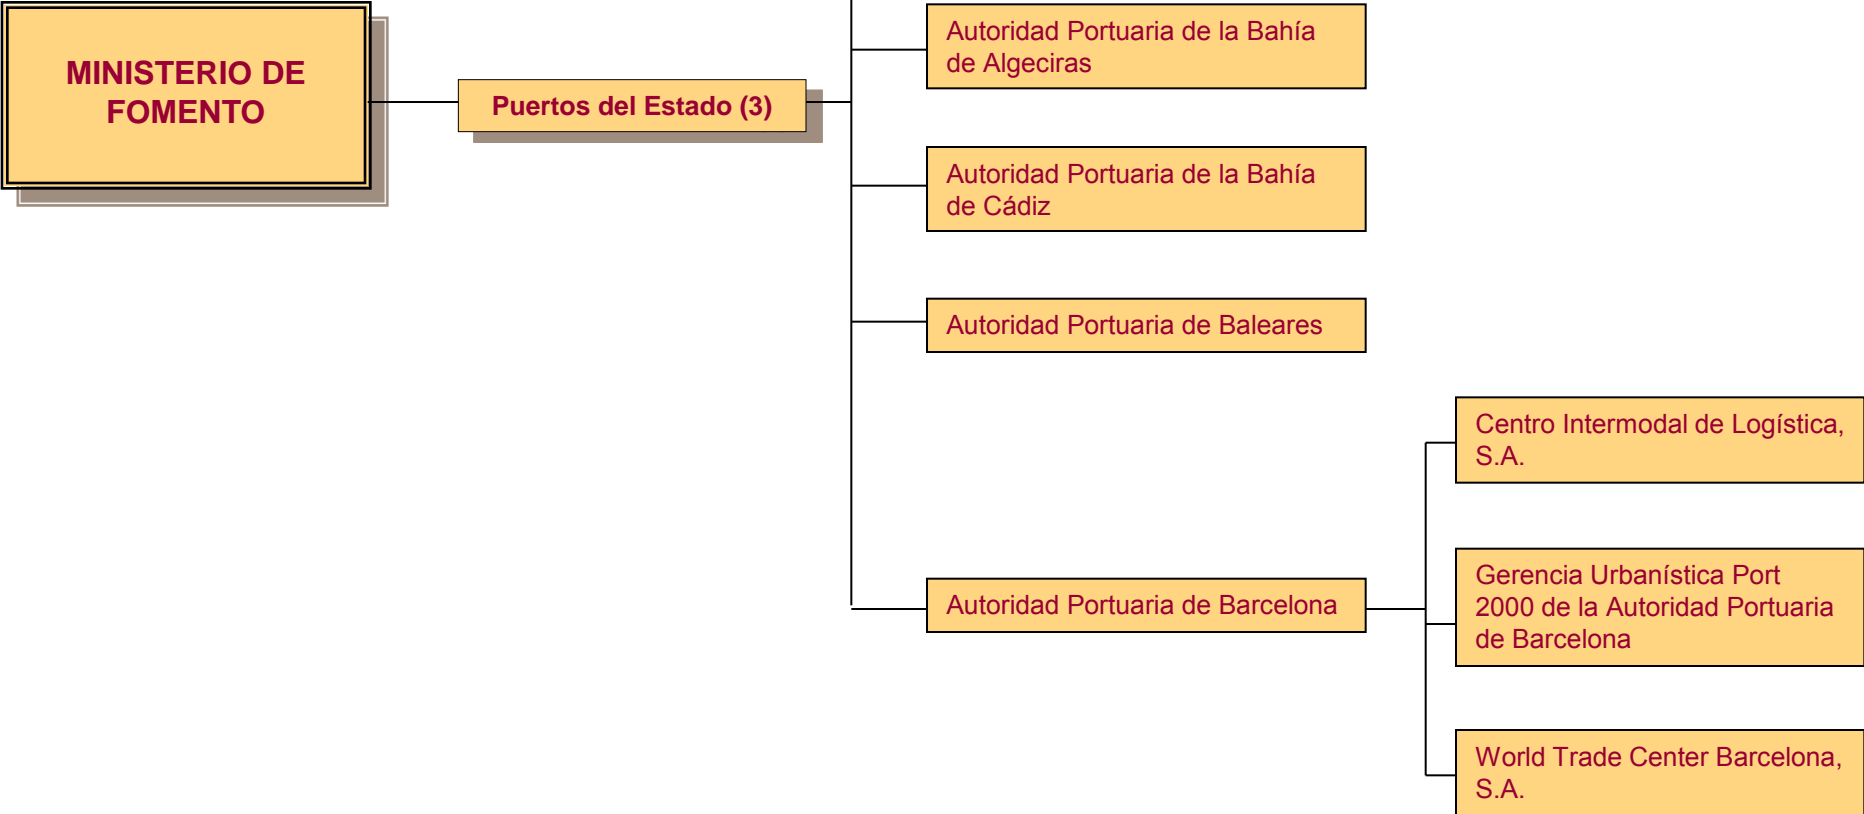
MINISTERIO DE FOMENTO

Puertos del Estado (3)

Autoridad Portuaria de la Bahía de Algeciras

Autoridad Portuaria de la Bahía de Cádiz

Autoridad Portuaria de Baleares

Autoridad Portuaria de Barcelona

Centro Intermodal de Logística, S.A.

Gerencia Urbanística Port 2000 de la Autoridad Portuaria de Barcelona

World Trade Center Barcelona, S.A.